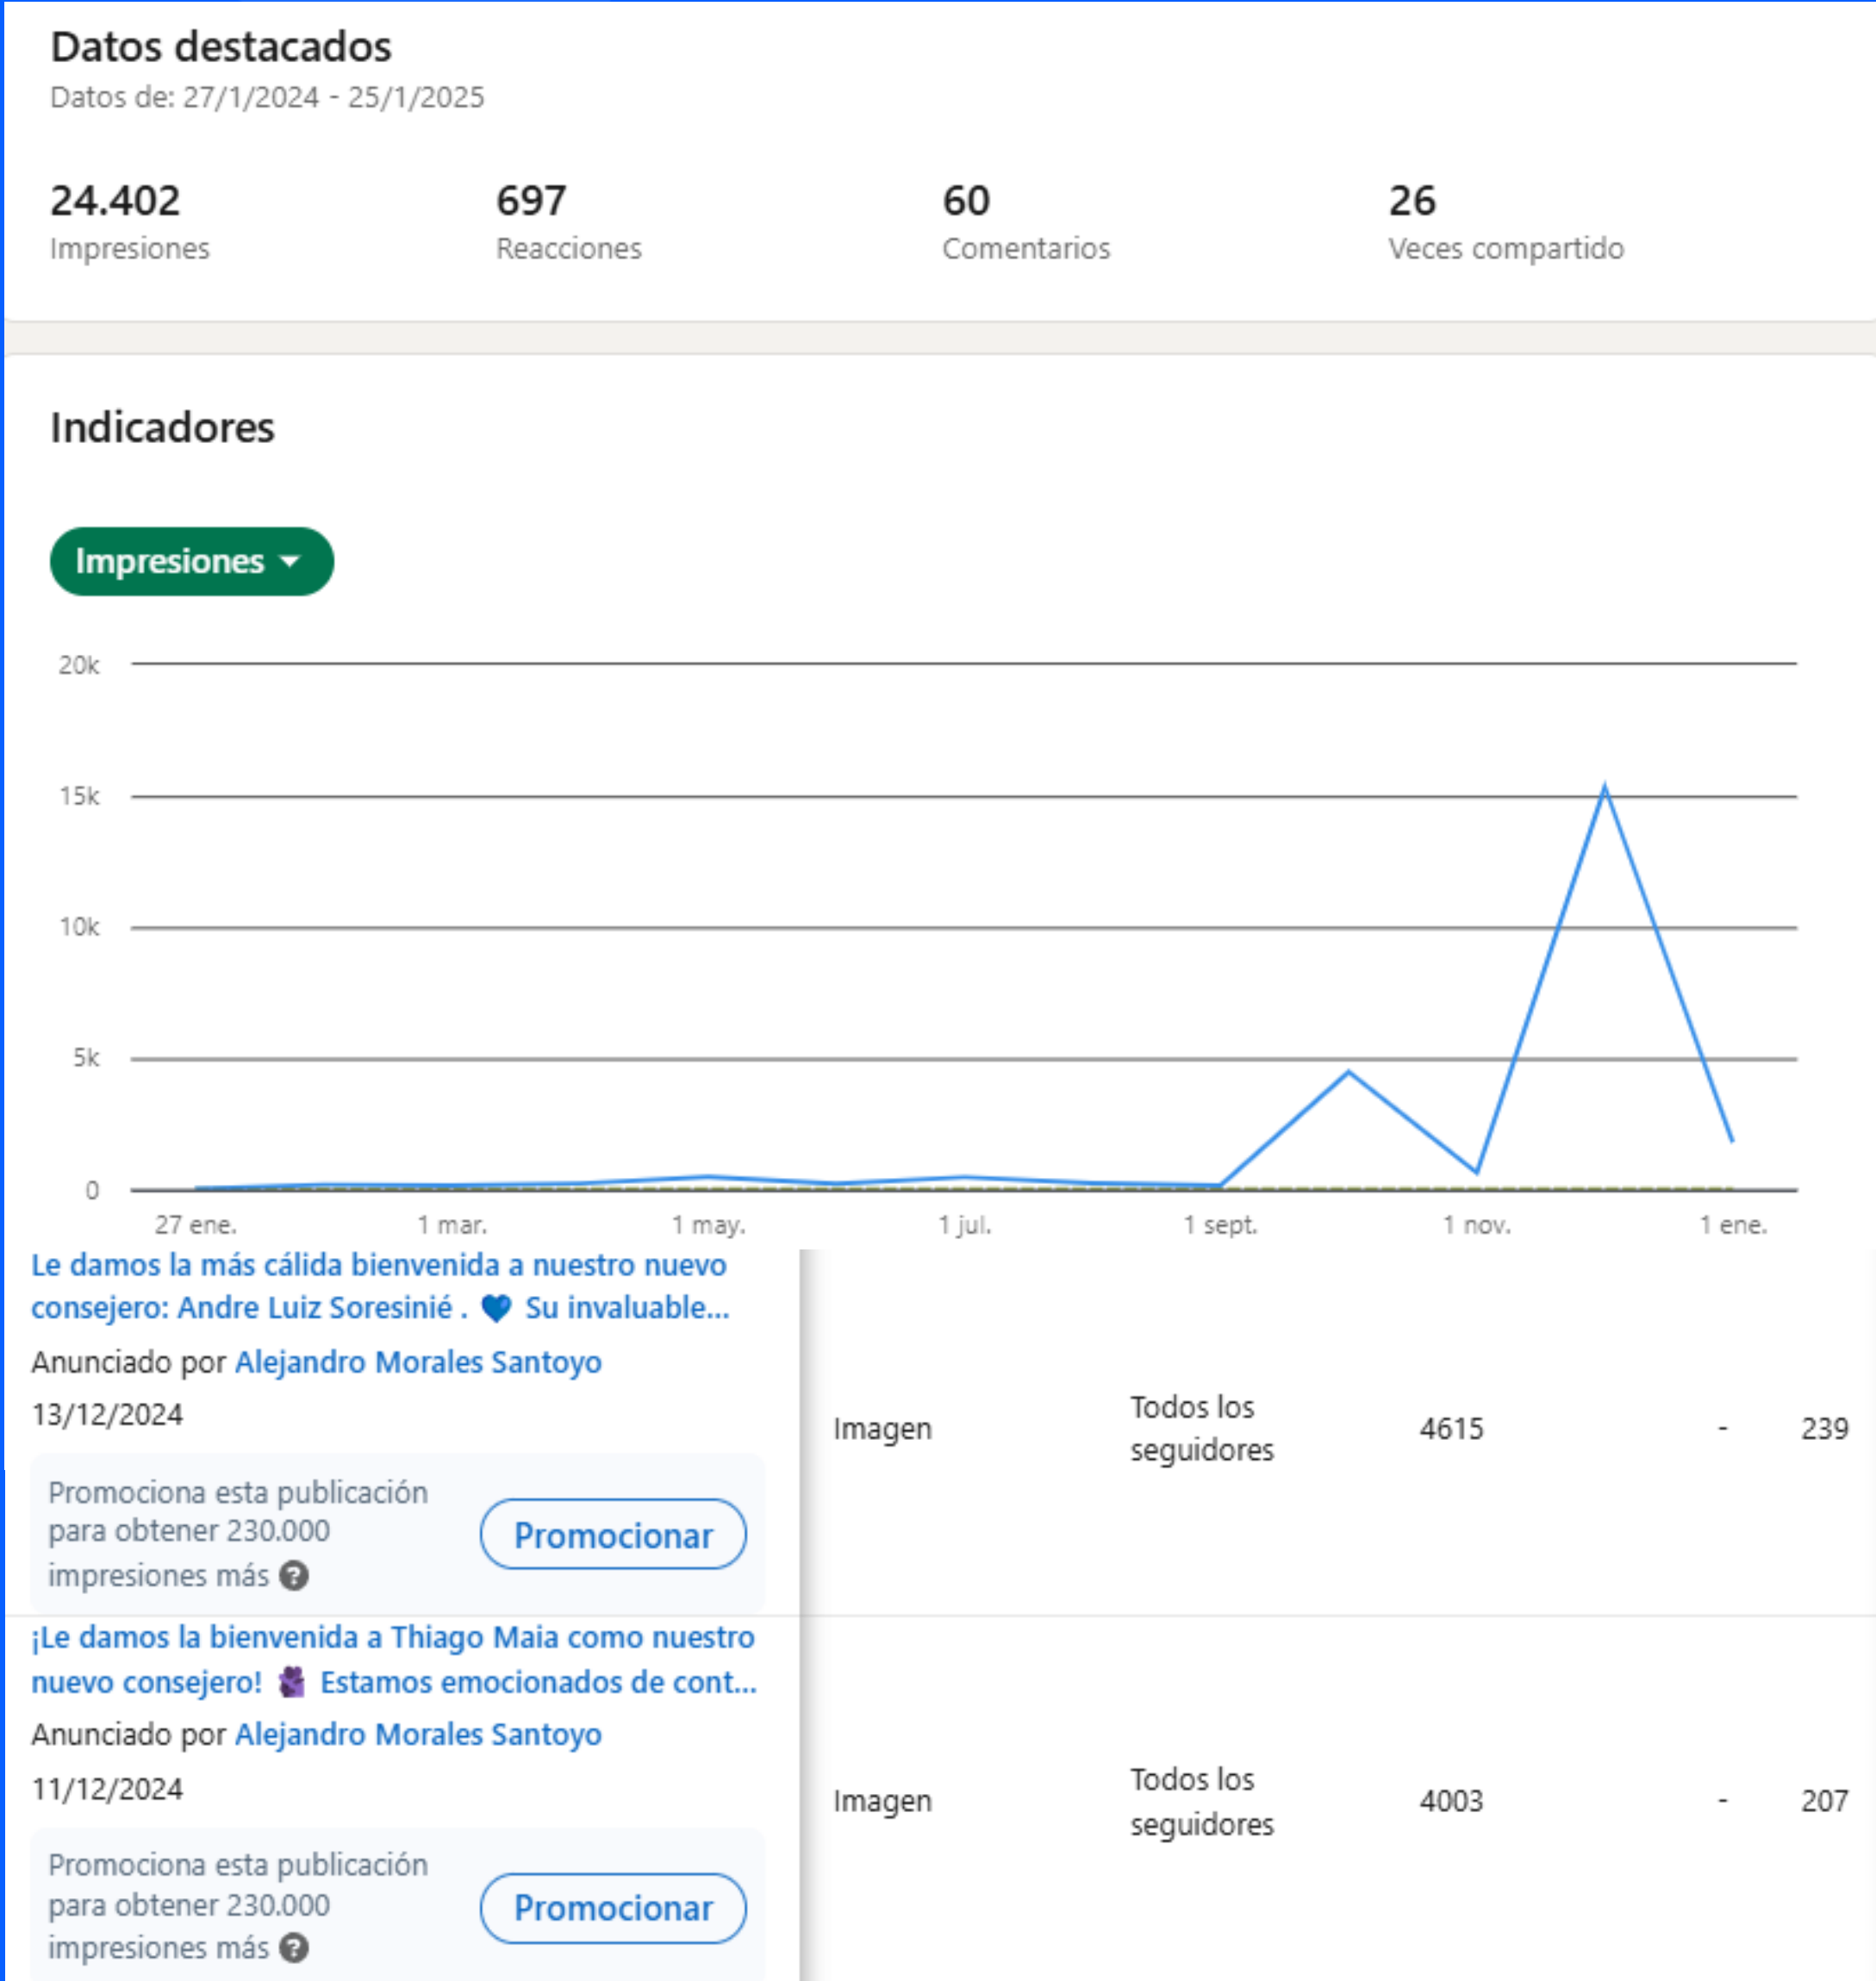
Datos destacados
Datos de: 27/1/2024 - 25/1/2025

24.402
Impresiones

697
Reacciones

60
Comentarios

26
Veces compartido

Indicadores

Impresiones

20k
15k
10k
5k
0

27 ene. 1 mar. 1 may. 1 jul. 1 sept. 1 nov. 1 ene.

Le damos la más cálida bienvenida a nuestro nuevo consejero: Andre Luiz Soresinié . 💙 Su invaluable...
Anunciado por Alejandro Morales Santoyo
13/12/2024

Promociona esta publicación para obtener 230.000 impresiones más

Promocionar

Imagen | Todos los seguidores | 4615 | - | 239

¡Le damos la bienvenida a Thiago Maia como nuestro nuevo consejero! Estamos emocionados de cont...
Anunciado por Alejandro Morales Santoyo
11/12/2024

Promociona esta publicación para obtener 230.000 impresiones más

Promocionar

Imagen | Todos los seguidores | 4003 | - | 207